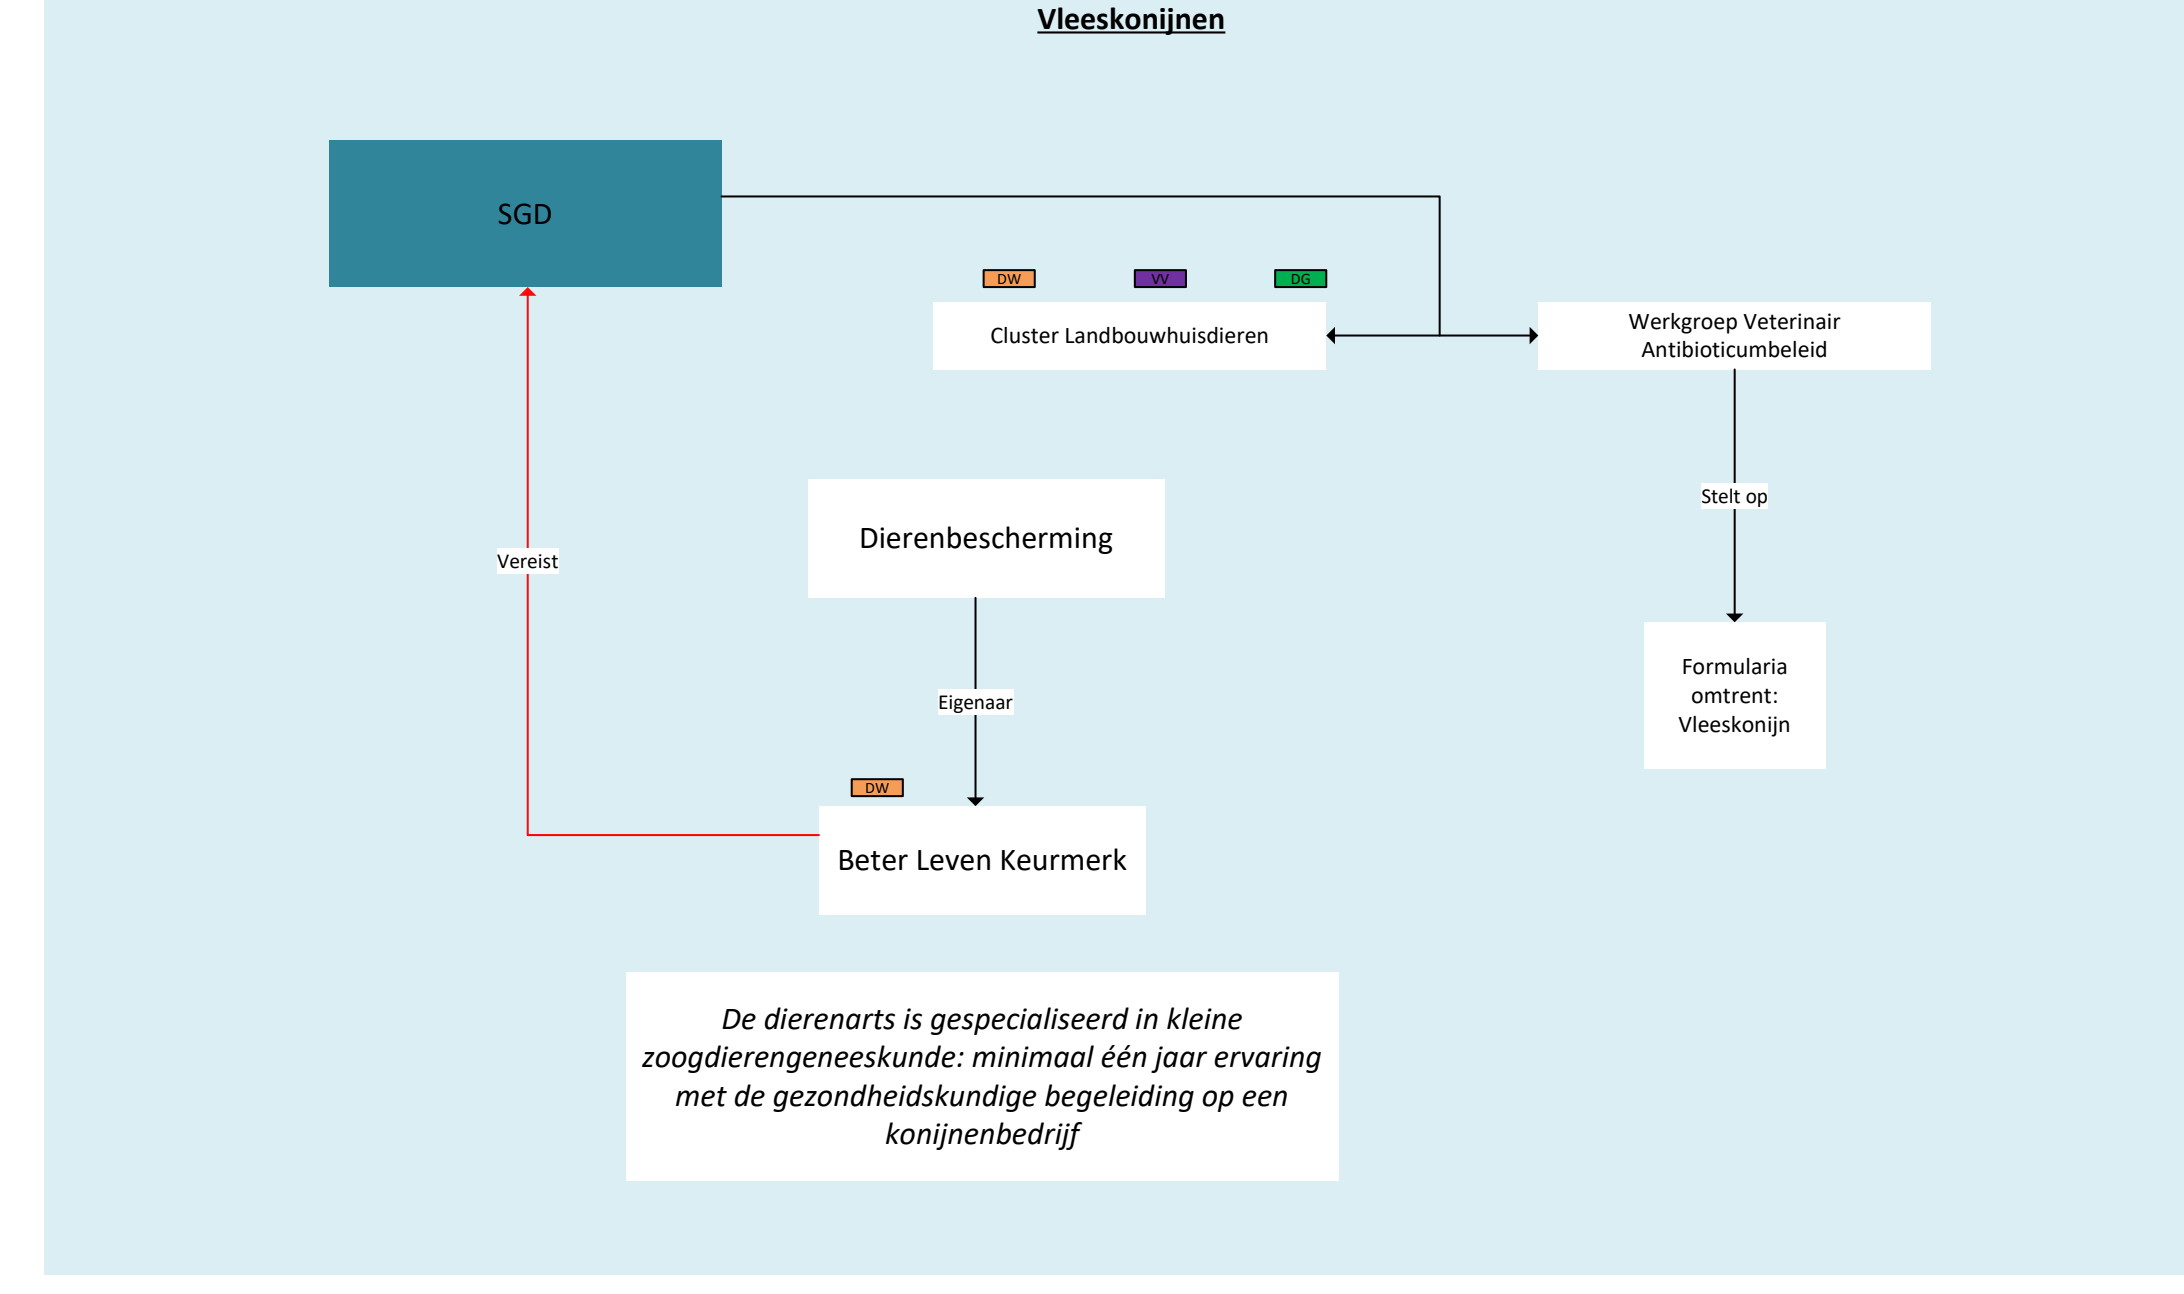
Vleeskonijnen

SGD

DW VV DG

Cluster Landbouwhuisdieren

Werkgroep Veterinair Antibioticumbeleid

Stelt op

Formularia omtrent: Vleeskonijn

Vereist

Dierenbescherming

Eigenaar

DW

Beter Leven Keurmerk

De dierenarts is gespecialiseerd in kleine zoogdierengeneeskunde: minimaal één jaar ervaring met de gezondheidskundige begeleiding op een konijnenbedrijf